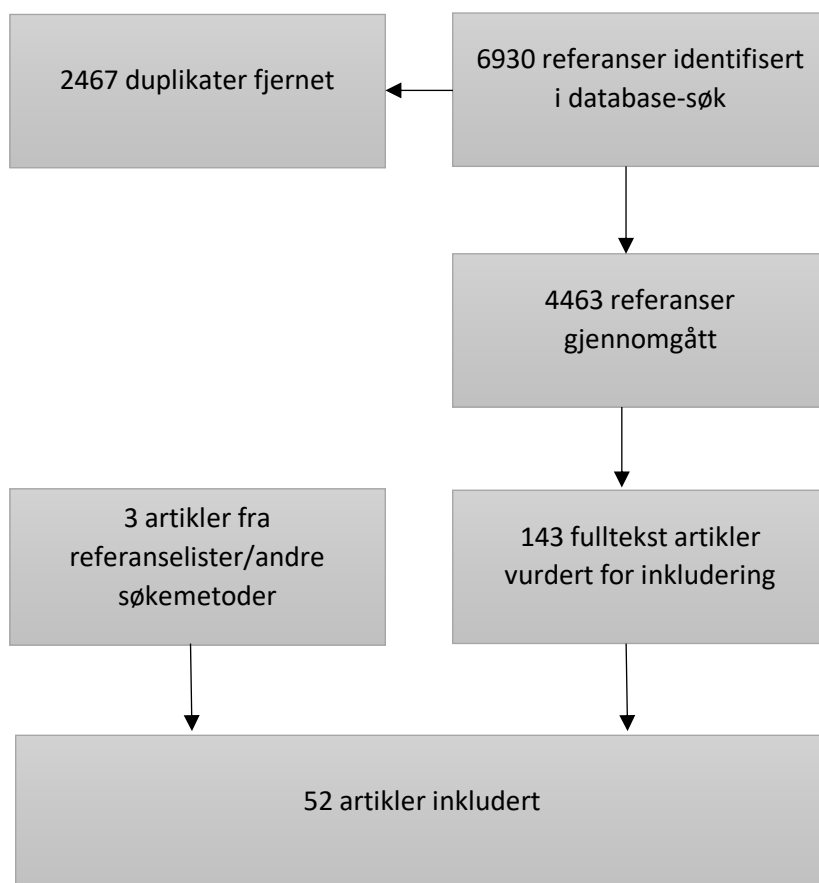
6930 referanser identifisert i database-søk

2467 duplikater fjernet

4463 referanser gjennomgått

143 fulltekst artikler vurdert for inkludering

3 artikler fra referanselister/andre søkemetoder

52 artikler inkludert